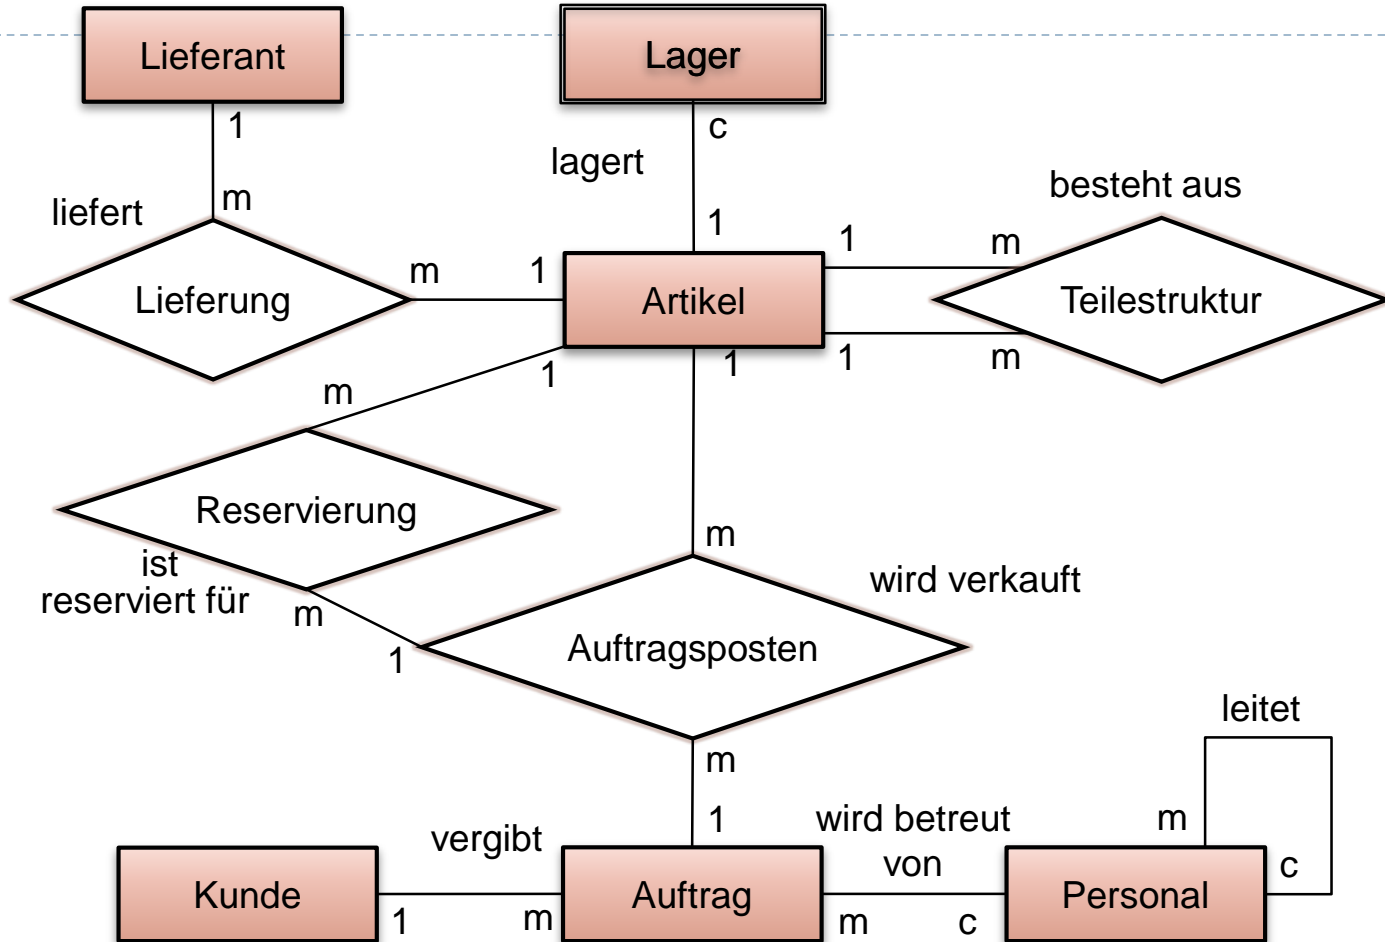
Lieferant

Lager

1

c

lagert

liefert

m

besteht aus

1

1

m

Lieferung

m

1

Artikel

Teilestruktur

1

m

1

1

m

Reservierung

m

wird verkauft

ist reserviert für

m

1

Auftragsposten

leitet

m

1

wird betreut von

m

vergibt

c

Kunde

Auftrag

Personal

1

m

m

c